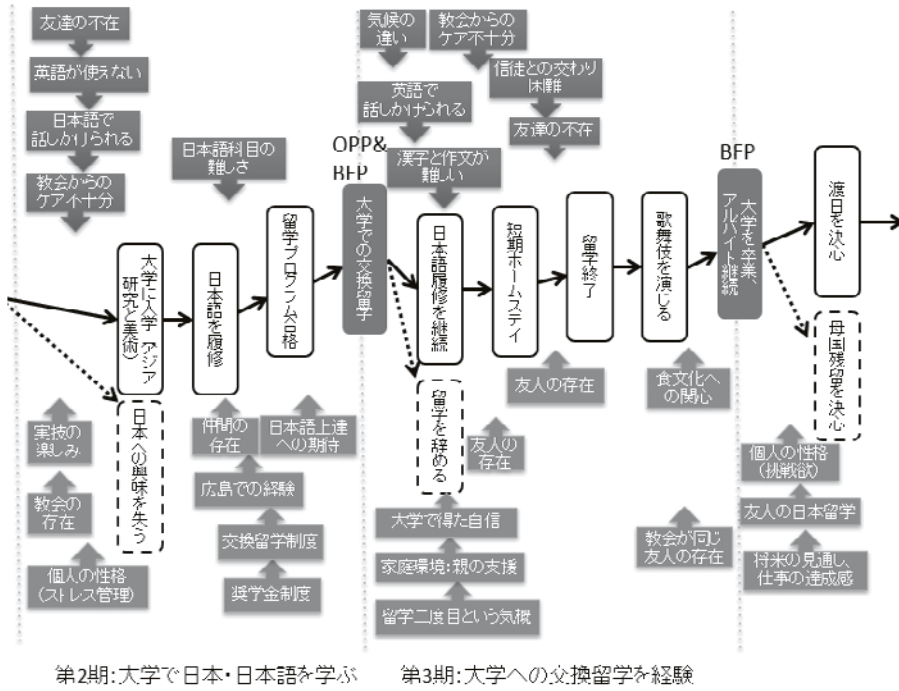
友達の不在

英語が使えない

日本語で話しかけられる

教会からのケア不十分

日本語科目の難しさ

大学に入学（アジア研究と美術）

日本語を履修

留学プログラム合格

日本への興味を失う

実技の楽しみ

教会の存在

個人の性格（ストレス管理）

仲間の存在

日本語上達への期待

広島での経験

交換留学制度

奨学金制度

OPP&BFP

大学での交換留学

気候の違い

教会からのケア不十分

英語で話しかけられる

信徒との交わり困難

友達の不在

漢字と作文が難しい

日本語履修を継続

留学を辞める

短期ホームステイ

留学終了

歌舞伎を演じる

友人の存在

友人の存在

食文化への関心

大学で得た自信

家庭環境：親の支援

留学二度目という気概

教会が同じ友人の存在

BFP

大学を卒業、アルバイト継続

渡日を決心

母国残留を決心

個人の性格（挑戦欲）

友人の日本留学

将来の見通し、仕事の達成感

第2期：大学で日本・日本語を学ぶ

第3期：大学への交換留学を経験